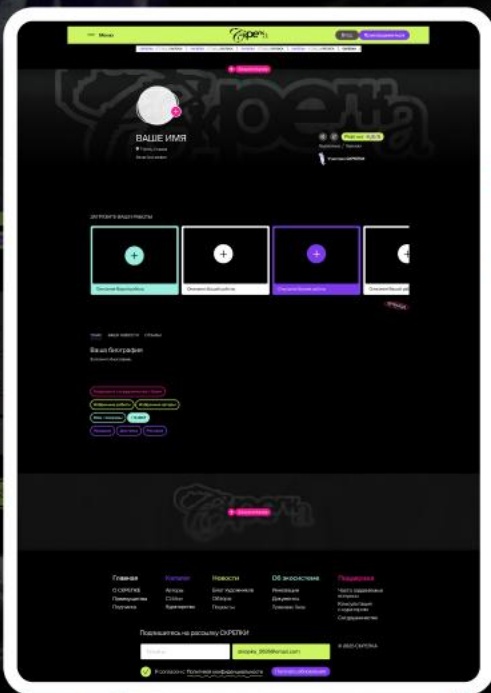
Меню

Скрепка

ВАШЕ ИМЯ

ЗАГРУЗИТЕ ВАШИ РАБОТЫ

Ваша биография

Главная
О СКРЕПКЕ
Преимущества
Подписка

Каталог
Авторы
Стайлы
Кураторство

Новости
Блог художников
Обзоры
Подкасты

Об экосистеме
Инновации
Документы
Граничные Зоны

Поддержка
Часто задаваемые вопросы
Консультация с кураторами
Сотрудничество

Подписаться на рассылку СКРЕПКИ

Я согласен с Политикой конфиденциальности

© 2023 СКРЕПКА